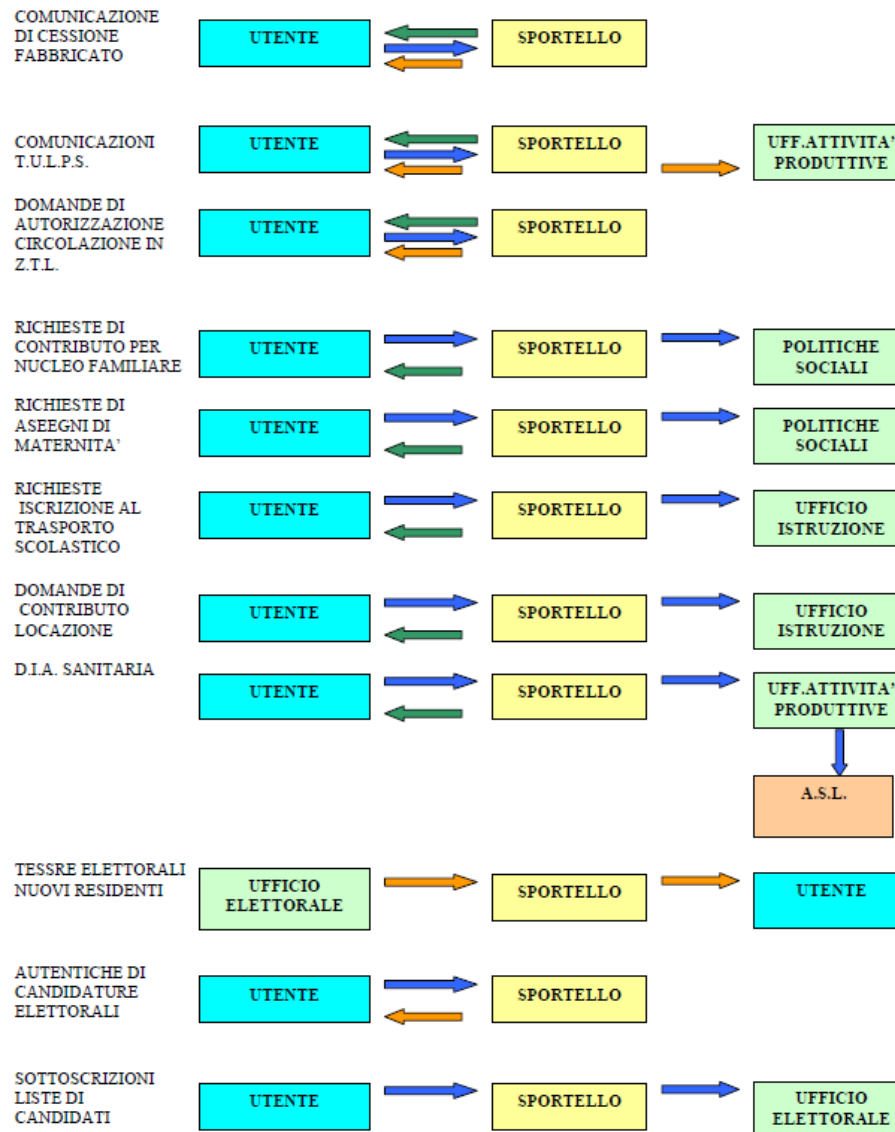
COMUNICAZIONE DI CESSIONE FABBRICATO

UTENTE

SPORTELLO

COMUNICAZIONI T.U.L.P.S.

UTENTE

SPORTELLO

UFF.ATTIVITA' PRODUTTIVE

DOMANDE DI AUTORIZZAZIONE CIRCOLAZIONE IN Z.T.L.

UTENTE

SPORTELLO

RICHIESTE DI CONTRIBUTO PER NUCLEO FAMILIARE

UTENTE

SPORTELLO

POLITICHE SOCIALI

RICHIESTE DI ASEEGNI DI MATERNITA'

UTENTE

SPORTELLO

POLITICHE SOCIALI

RICHIESTE ISCRIZIONE AL TRASPORTO SCOLASTICO

UTENTE

SPORTELLO

UFFICIO ISTRUZIONE

DOMANDE DI CONTRIBUTO LOCAZIONE

UTENTE

SPORTELLO

UFFICIO ISTRUZIONE

D.I.A. SANITARIA

UTENTE

SPORTELLO

UFF.ATTIVITA' PRODUTTIVE

A.S.L.

TESSRE ELETTORALI NUOVI RESIDENTI

UFFICIO ELETTORALE

SPORTELLO

UTENTE

AUTENTICHE DI CANDIDATURE ELETTORALI

UTENTE

SPORTELLO

SOTTOSCRIZIONI LISTE DI CANDIDATI

UTENTE

SPORTELLO

UFFICIO ELETTORALE